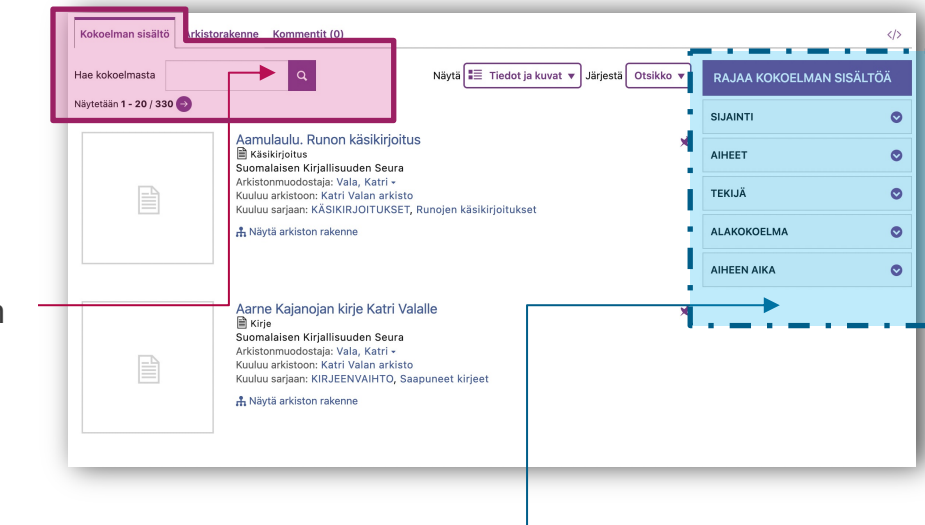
Kokoelman sisältö Arkistorakenne Kommentit (0)

</>

Hae kokoelmasta

Näytetään 1 - 20 / 330

Näytä Tiedot ja kuvat Järjestä Otsikko

RAJAA KOKOELMAN SISÄLTÖÄ

SIJAINTI

AIHEET

TEKIJÄ

ALAKOKOELMA

AIHEEN AIKA

Aamulaulu. Runon käsikirjoitus
Käsikirjoitus
Suomalaisen Kirjallisuuden Seura
Arkistonmuodostaja: Vala, Katri
Kuuluu arkistoon: Katri Valan arkisto
Kuuluu sarjaan: KÄSIKIRJOITUKSET, Runojen käsikirjoitukset

Näytä arkiston rakenne

Aarne Kajanojan kirje Katri Valalle
Kirje
Suomalaisen Kirjallisuuden Seura
Arkistonmuodostaja: Vala, Katri
Kuuluu arkistoon: Katri Valan arkisto
Kuuluu sarjaan: KIRJEENVAIHTO, Saapuneet kirjeet

Näytä arkiston rakenne

n